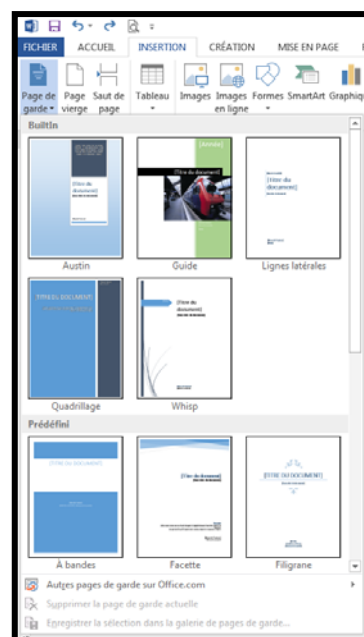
FICHIER ACCUEIL INSERTION CRÉATION MISE EN PAGE

Page de garde Page vierge Saut de page Tableau Images Images en ligne Formes SmartArt Graphique

BuiltIn

[Titre du document]

[Année]

[Titre du document]

[Titre du document]

Austin

Guide

Lignes latérales

[TITRE DU DOCUMENT]

[Titre du document]

Quadrillage

Whisp

Prédéfini

[Titre du document]

[Titre du document]

[TITRE DU DOCUMENT]

À bandes

Facette

Filigrane

Autres pages de garde sur Office.com

Supprimer la page de garde actuelle

Enregistrer la sélection dans la galerie de pages de garde...